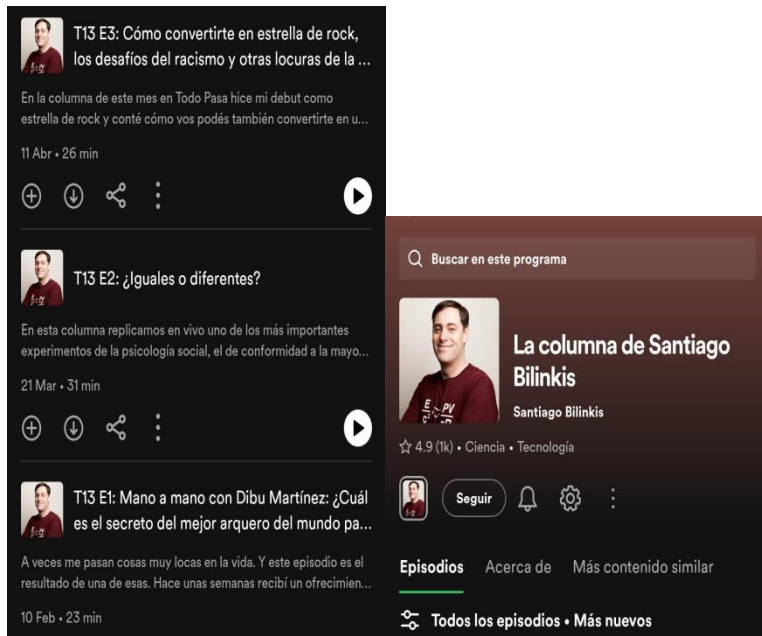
T13 E3: Cómo convertirte en estrella de rock, los desafíos del racismo y otras locuras de la ...

En la columna de este mes en Todo Pasa hice mi debut como estrella de rock y conté cómo vos podés también convertirte en u...

11 Abr • 26 min

T13 E2: ¿Iguales o diferentes?

En esta columna replicamos en vivo uno de los más importantes experimentos de la psicología social, el de conformidad a la mayo...

21 Mar • 31 min

T13 E1: Mano a mano con Dibu Martínez: ¿Cuál es el secreto del mejor arquero del mundo pa...

A veces me pasan cosas muy locas en la vida. Y este episodio es el resultado de una de esas. Hace unas semanas recibí un ofrecimien...

10 Feb • 23 min

Buscar en este programa

La columna de Santiago Bilinkis

Santiago Bilinkis

4.9 (1k) • Ciencia • Tecnología

Seguir

Episodios Acerca de Más contenido similar

Todos los episodios • Más nuevos